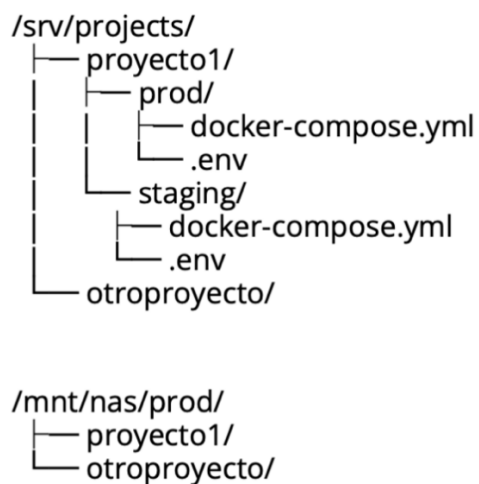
/srv/projects/
├── proyecto1/
│   ├── prod/
│   │   ├── docker-compose.yml
│   │   └── .env
│   └── staging/
│       ├── docker-compose.yml
│       └── .env
└── otroproyecto/

/mnt/nas/prod/
├── proyecto1/
└── otroproyecto/